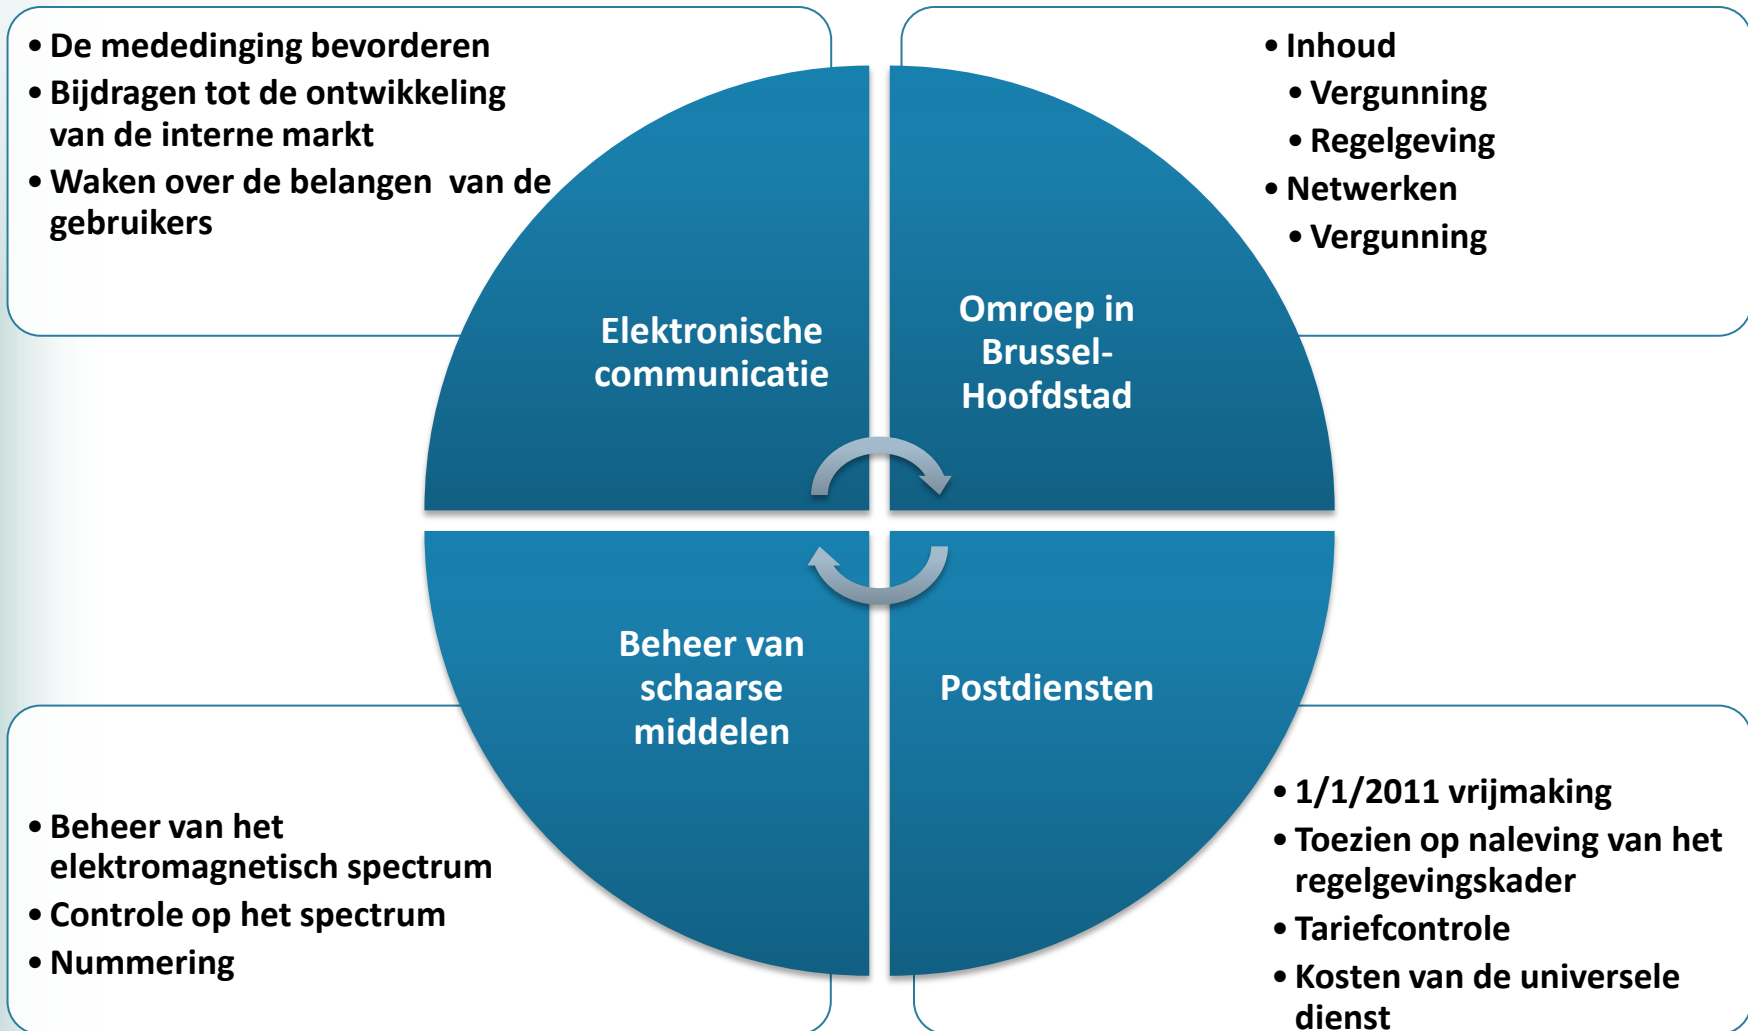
• De mededinging bevorderen
• Bijdragen tot de ontwikkeling van de interne markt
• Waken over de belangen van de gebruikers

• Inhoud
• Vergunning
• Regelgeving
• Netwerken
• Vergunning

Elektronische communicatie

Omroep in Brussel-Hoofdstad

Beheer van schaarse middelen

Postdiensten

• Beheer van het elektromagnetisch spectrum
• Controle op het spectrum
• Nummering

• 1/1/2011 vrijmaking
• Toezien op naleving van het regelgevingskader
• Tariefcontrole
• Kosten van de universele dienst